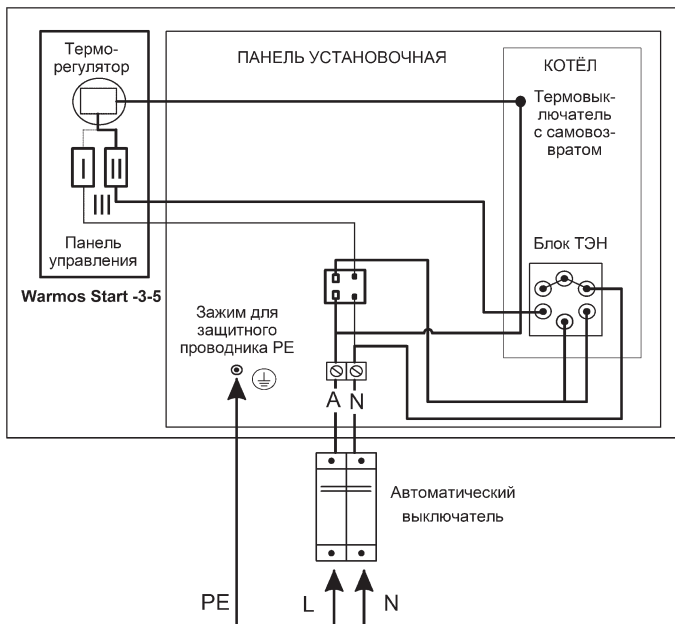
Терморегулятор

I II III

Панель управления

Warmos Start -3-5

ПАНЕЛЬ УСТАНОВОЧНАЯ

КОТЁЛ

Термовыключатель с самовозвратом

Блок ТЭН

Зажим для защитного проводника PE

A N

Автоматический выключатель

PE L N